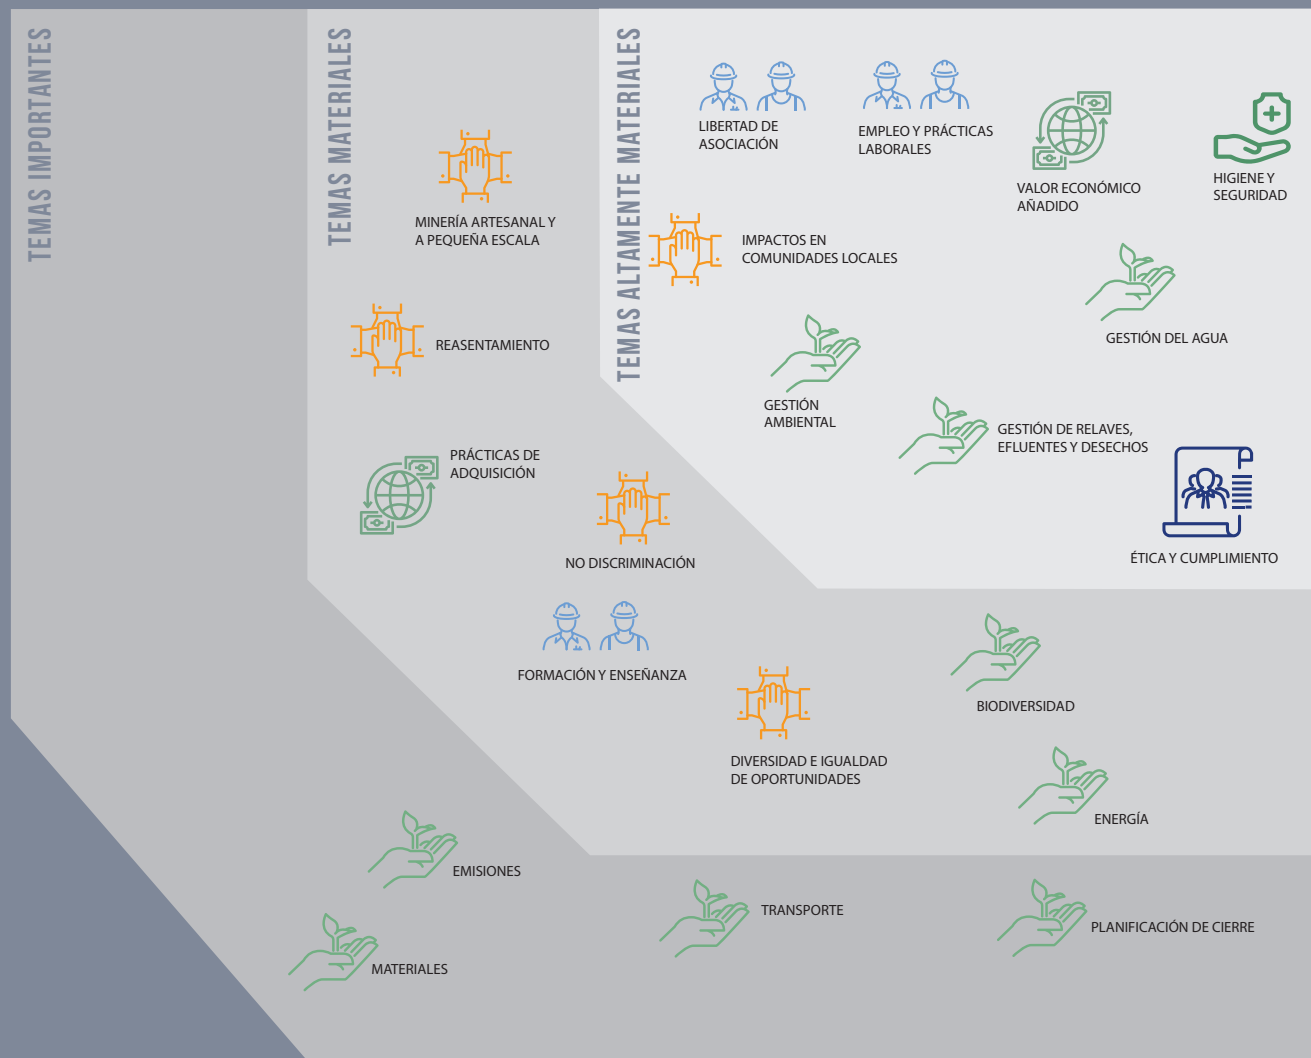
TEMAS IMPORTANTES

TEMAS MATERIALES

TEMAS ALTAMENTE MATERIALES

LIBERTAD DE ASOCIACIÓN

EMPLEO Y PRÁCTICAS LABORALES

VALOR ECONÓMICO AÑADIDO

HIGIENE Y SEGURIDAD

MINERÍA ARTESANAL Y A PEQUEÑA ESCALA

IMPACTOS EN COMUNIDADES LOCALES

GESTIÓN DEL AGUA

REASENTAMIENTO

GESTIÓN AMBIENTAL

GESTIÓN DE RELAVES, EFLUENTES Y DESECHOS

PRÁCTICAS DE ADQUISICIÓN

NO DISCRIMINACIÓN

ÉTICA Y CUMPLIMIENTO

FORMACIÓN Y ENSEÑANZA

BIODIVERSIDAD

DIVERSIDAD E IGUALDAD DE OPORTUNIDADES

ENERGÍA

EMISIONES

TRANSPORTE

PLANIFICACIÓN DE CIERRE

MATERIALES